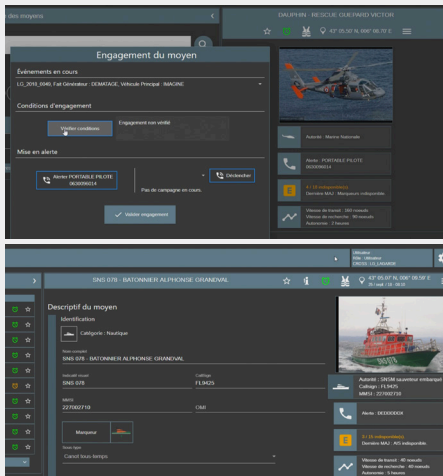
des moyens

DAUPHIN - RESCUE GUEPARD VICTOR

43° 05.97' N, 006° 00.77' E

Engagement du moyen

Événements en cours

LG_2018_0046; Fait Générateur : DEMATAGE, Véhicule Principal : IMAGINE

Conditions d'engagement

Vérifier conditions

Engagement non vérifié

Mise en alerte

Alerter PORTABLE PILOTE 0600096014

Déclencher

Pas de campagne en cours.

Valider engagement

Autorité : Marine Nationale

Alerte : PORTABLE PILOTE 0600096014

H+ 15 indisponibilité
Dernière MAJ : Marqueurs indisponible

Vitesse de transit : 500 noeuds
Vitesse de recherche : 80 noeuds
Autonomie : 3 heures

Utilisateur
Rôle : Utilisateur
CROSS : LG_LAGARDE

SNS 078 - BATONNIER ALPHONSE GRANDVAL

43° 05.97' N, 006° 09.59' E

Descriptif du moyen

Identification

Catégorie : Nautique

Nom complet
SNS 078 - BATONNIER ALPHONSE GRANDVAL

Indicatif visuel
SNS 078

Callsign
FL9425

MMSI
227002710

OMI

Marqueur

Sous-type
Canot tous-temps

Autorité : SNSM sauveteur embarqué
Callsign : FL9425
MMSI : 227002710

Alerte : 0633000004

H+ 15 indisponibilité
Dernière MAJ : AIS indisponible

Vitesse de transit : 500 noeuds
Vitesse de recherche : 40 noeuds
Autonomie : 3 heures